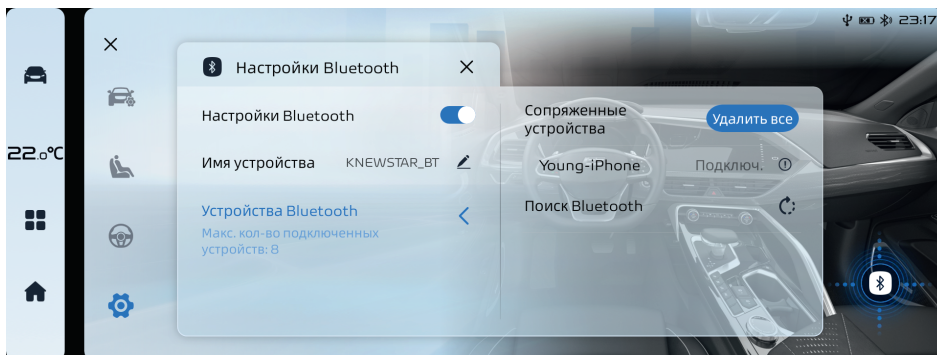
23:17

22.0℃

Настройки Bluetooth

Настройки Bluetooth

Имя устройства KNEWSTAR_BT

Устройства Bluetooth

Макс. кол-во подключенных устройств: 8

Сопряженные устройства

Удалить все

Young-iPhone Подключ.

Поиск Bluetooth